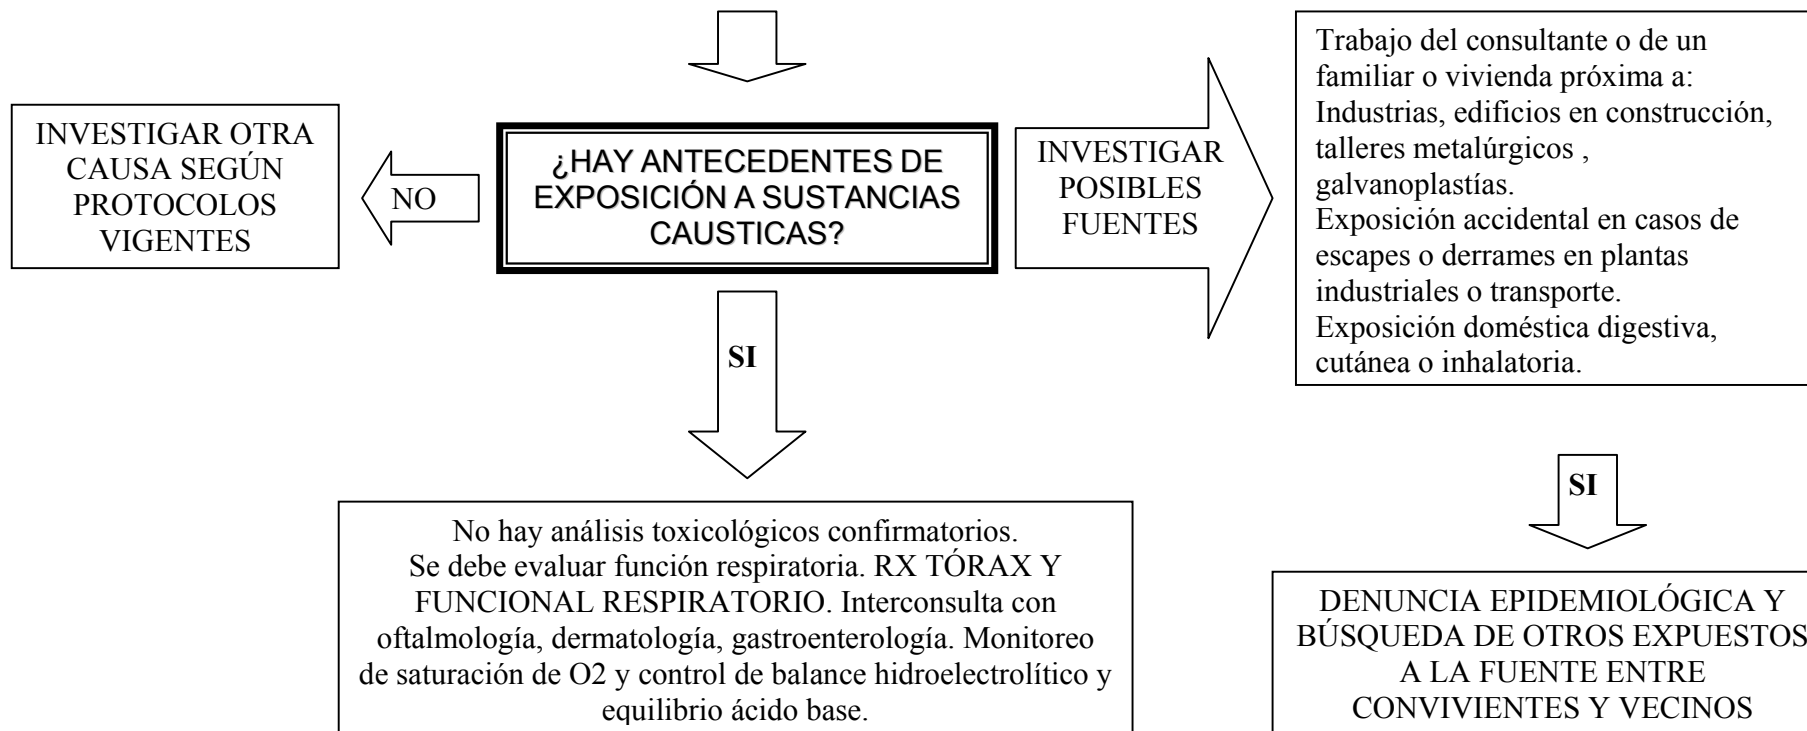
INVESTIGAR OTRA CAUSA SEGÚN PROTOCOLOS VIGENTES

NO

¿HAY ANTECEDENTES DE EXPOSICIÓN A SUSTANCIAS CAUSTICAS?

INVESTIGAR POSIBLES FUENTES

Trabajo del consultante o de un familiar o vivienda próxima a: Industrias, edificios en construcción, talleres metalúrgicos , galvanoplastías.
Exposición accidental en casos de escapes o derrames en plantas industriales o transporte.
Exposición doméstica digestiva, cutánea o inhalatoria.

SI

No hay análisis toxicológicos confirmatorios.
Se debe evaluar función respiratoria. RX TÓRAX Y FUNCIONAL RESPIRATORIO. Interconsulta con oftalmología, dermatología, gastroenterología. Monitoreo de saturación de O2 y control de balance hidroelectrolítico y equilibrio ácido base.

SI

DENUNCIA EPIDEMIOLÓGICA Y BÚSQUEDA DE OTROS EXPUESTOS A LA FUENTE ENTRE CONVIVIENTES Y VECINOS